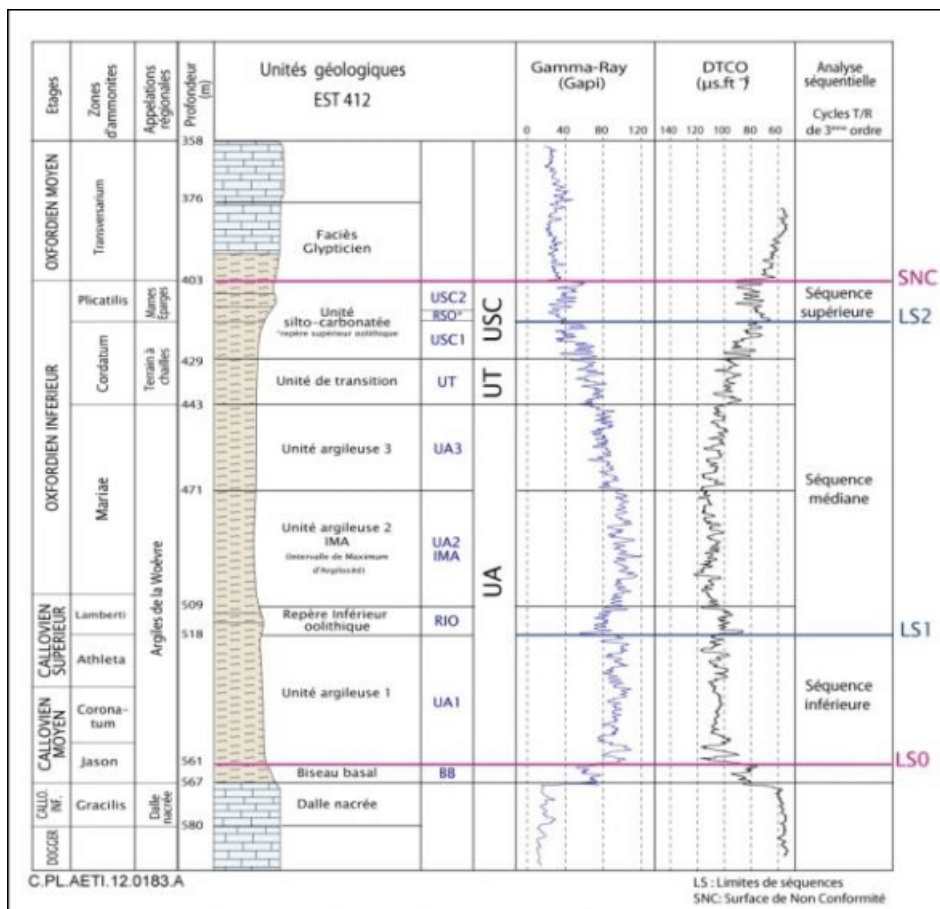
| Etages | Zones d'ammonites | Appelations régionales | Profondeur (m) | Unités géologiques EST 412 | | | Gamma-Ray (Gapi) 0 40 80 120 | DTCO (µs.ft⁻¹) 140 120 100 80 60 | Analyse séquentielle Cycles T/R de 3ème ordre |
|---|---|---|---|---|---|---|---|---|---|
| OXFORDIEN MOYEN | Transversarium | | 358 376 | Faciès Glypticien | | | | | |
| OXFORDIEN INFERIEUR | Plicatilis | Marnes Epargnes | 403 | Unité silto-carbonatée *repère supérieur oolithique | USC2 RSO* USC1 | USC | | | Séquence supérieure |
| | Cordatum | Terrain à chailles | 429 | Unité de transition | UT | UT | | | |
| | Mariae | Argiles de la Woëvre | 443 | Unité argileuse 3 | UA3 | UA | | | Séquence médiane |
| | | | 471 | Unité argileuse 2 IMA (Intervalle de Maximum d'Argilosité) | UA2 IMA | | | | |
| CALLOVIEN SUPERIEUR | Lamberti | | 509 | Repère Inférieur oolithique | RIO | | | | |
| | Athleta | | 518 | Unité argileuse 1 | UA1 | | | | Séquence inférieure |
| CALLOVIEN MOYEN | Corona-tum | | | | | | | | |
| | Jason | | 561 | Biseau basal | BB | | | | |
| CALLO. INF. | Gracilis | Dalle nacrée | 567 580 | Dalle nacrée | | | | | |
| DOGGER | | | | | | | | | |

SNC
LS2
LS1
LS0

C.PL.AETI.12.0183.A

LS : Limites de séquences
SNC: Surface de Non Conformité